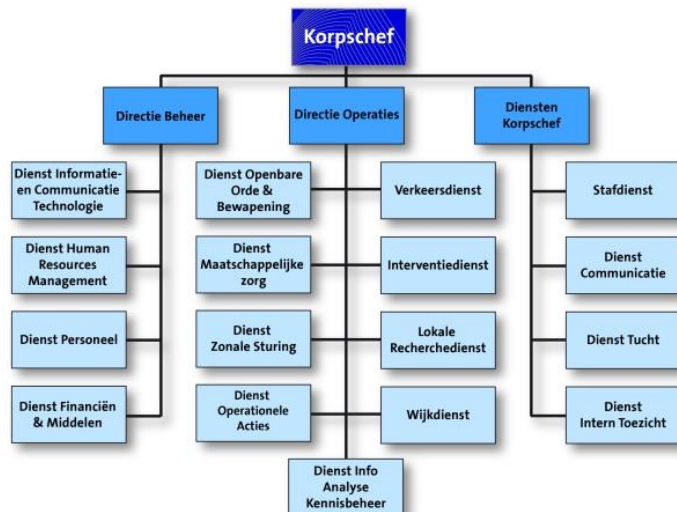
Korpschef

Directie Beheer

Directie Operaties

Diensten Korpschef

Dienst Informatie-en Communicatie Technologie

Dienst Human Resources Management

Dienst Personeel

Dienst Financiën & Middelen

Dienst Openbare Orde & Bewapening

Dienst Maatschappelijke zorg

Dienst Zonale Sturing

Dienst Operationele Acties

Dienst Info Analyse Kennisbeheer

Verkeersdienst

Interventiedienst

Lokale Recherchedienst

Wijkdienst

Stafdienst

Dienst Communicatie

Dienst Tucht

Dienst Intern Toezicht